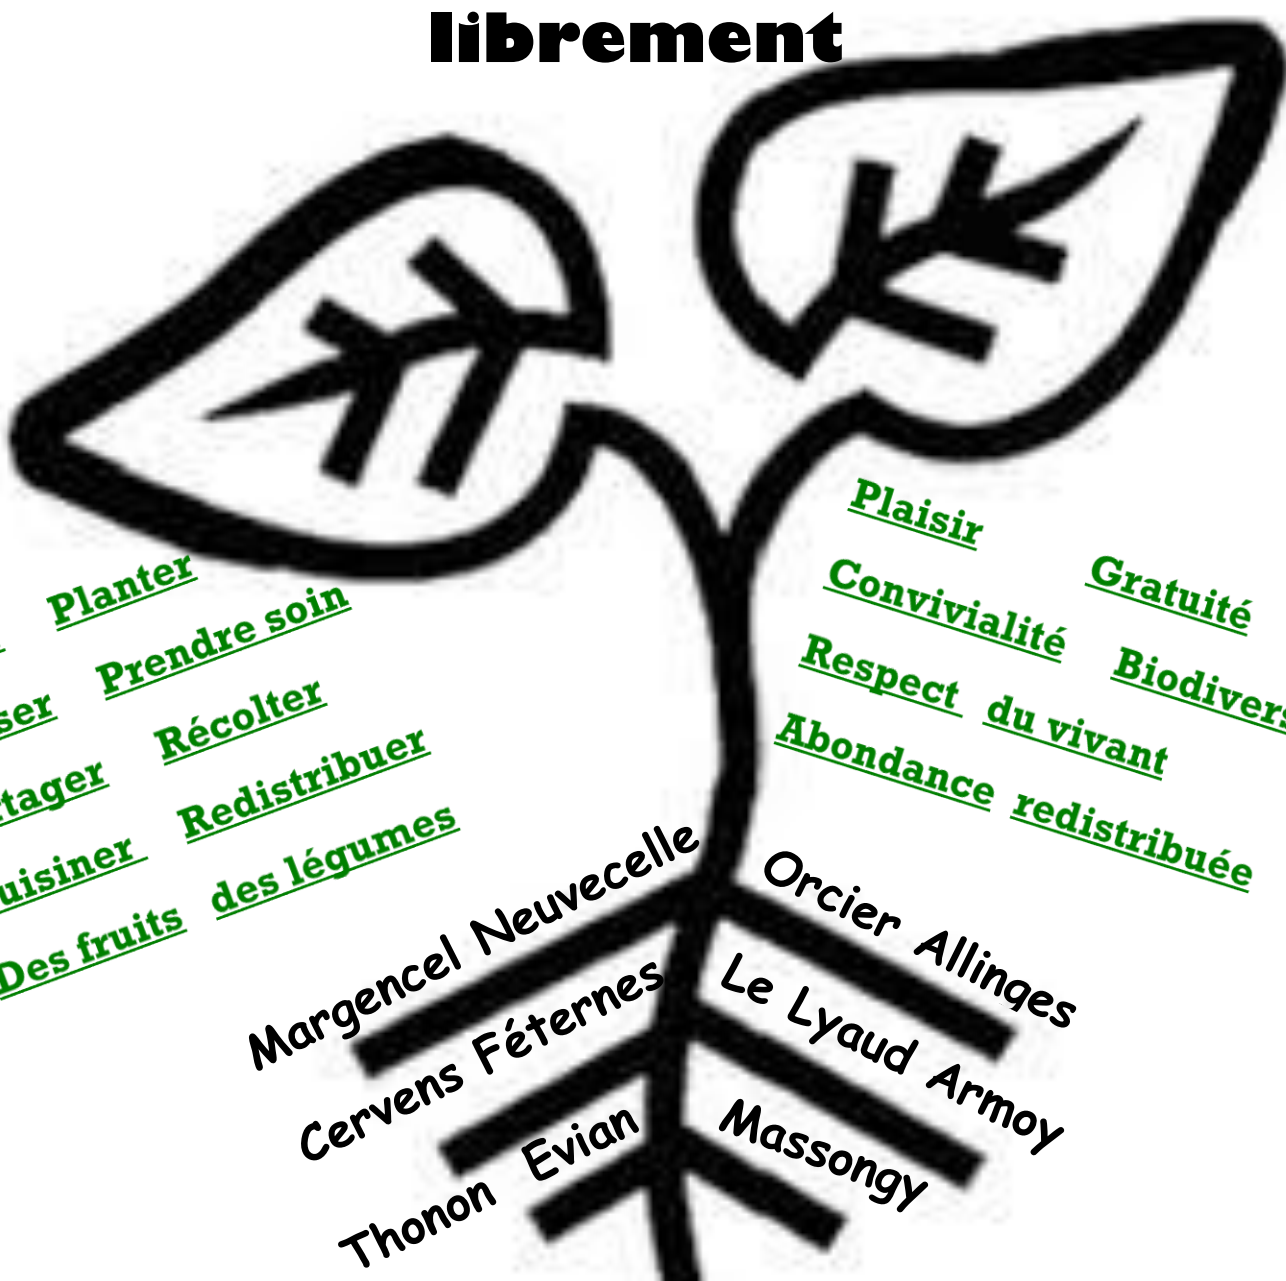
librement

Planter
ser Prendre soin
rtager Récolter
uisiner Redistribuer
Des fruits des légumes

Plaisir
Convivialité Gratuité
Respect du vivant Biodivers
Abondance redistribuée

Margencel Neuvecelle
Cervens Féternes
Thonon Evian
Orcier Allinges
Le Lyaud Armoy
Massongy